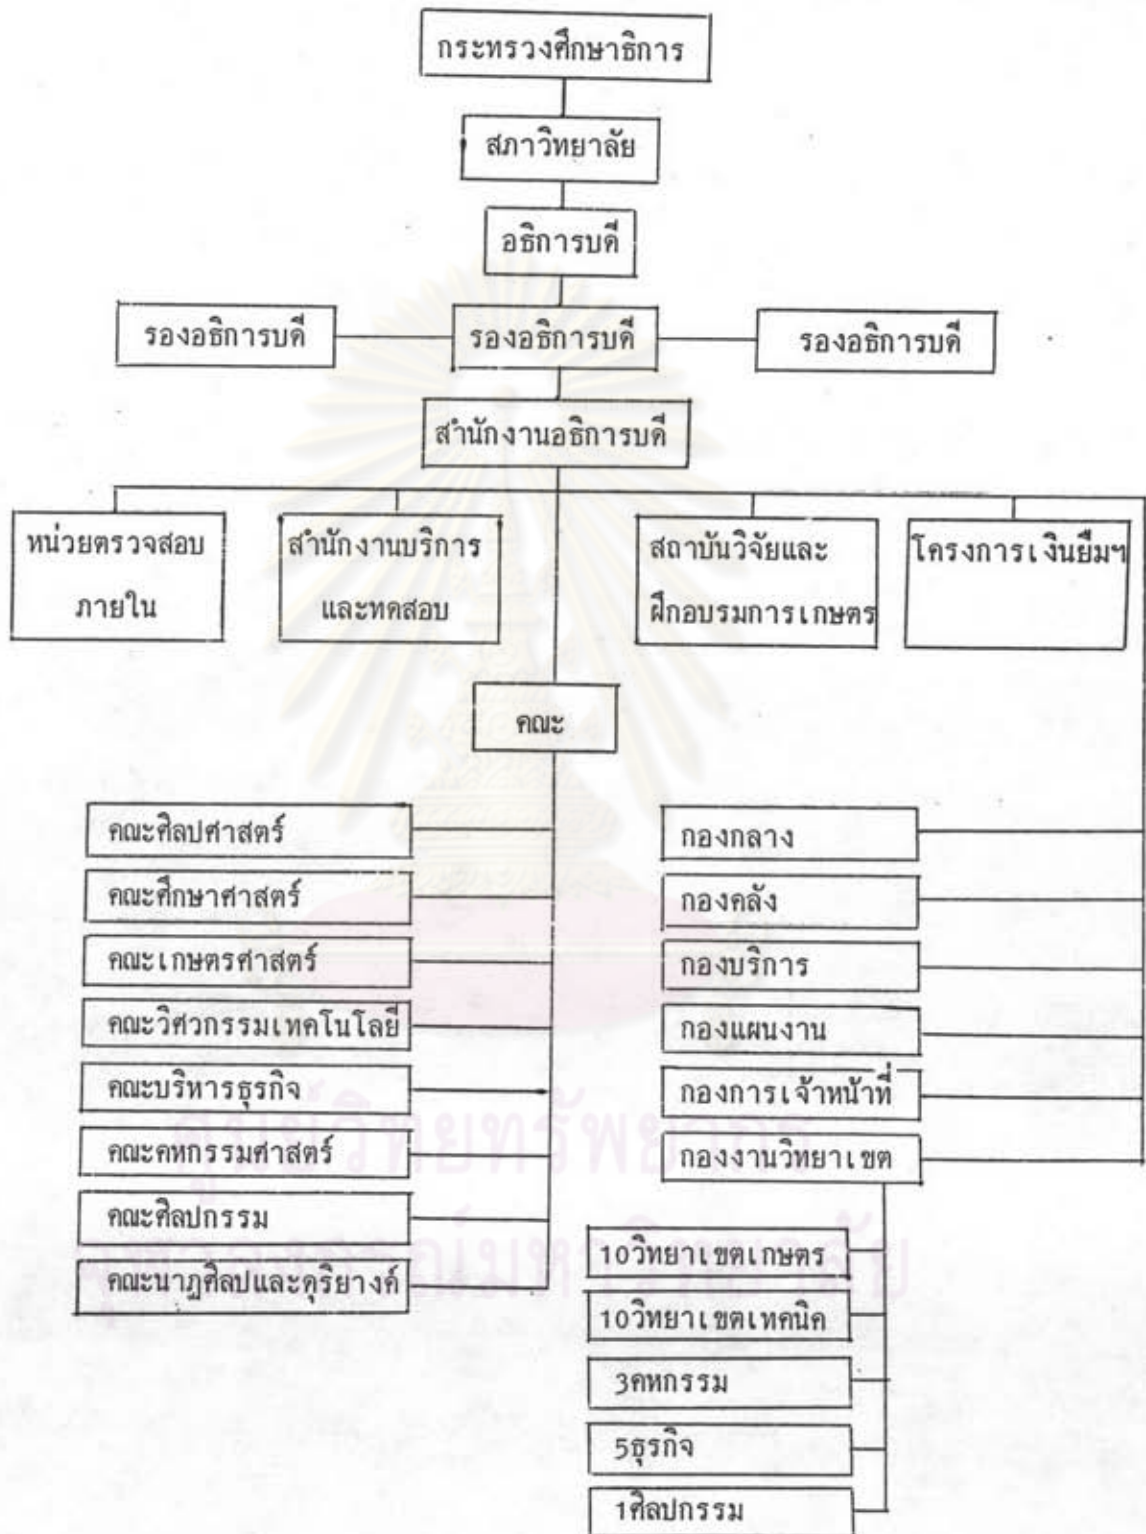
กระทรวงศึกษาธิการ

สภาวิทยาลัย

อธิการบดี

รองอธิการบดี

รองอธิการบดี

รองอธิการบดี

สำนักงานอธิการบดี

หน่วยตรวจสอบภายใน

สำนักงานบริการและทดสอบ

สถาบันวิจัยและฝึกอบรมการเกษตร

โครงการเงินยืมฯ

คณะ

คณะศิลปศาสตร์

คณะศึกษาศาสตร์

คณะเกษตรศาสตร์

คณะวิศวกรรมเทคโนโลยี

คณะบริหารธุรกิจ

คณะคหกรรมศาสตร์

คณะศิลปกรรม

คณะนาฎศิลปและดุริยางค์

กองกลาง

กองคลัง

กองบริการ

กองแผนงาน

กองการเจ้าหน้าที่

กองงานวิทยาเขต

10วิทยาเขตเกษตร

10วิทยาเขตเทคนิค

3คหกรรม

5ธุรกิจ

1ศิลปกรรม